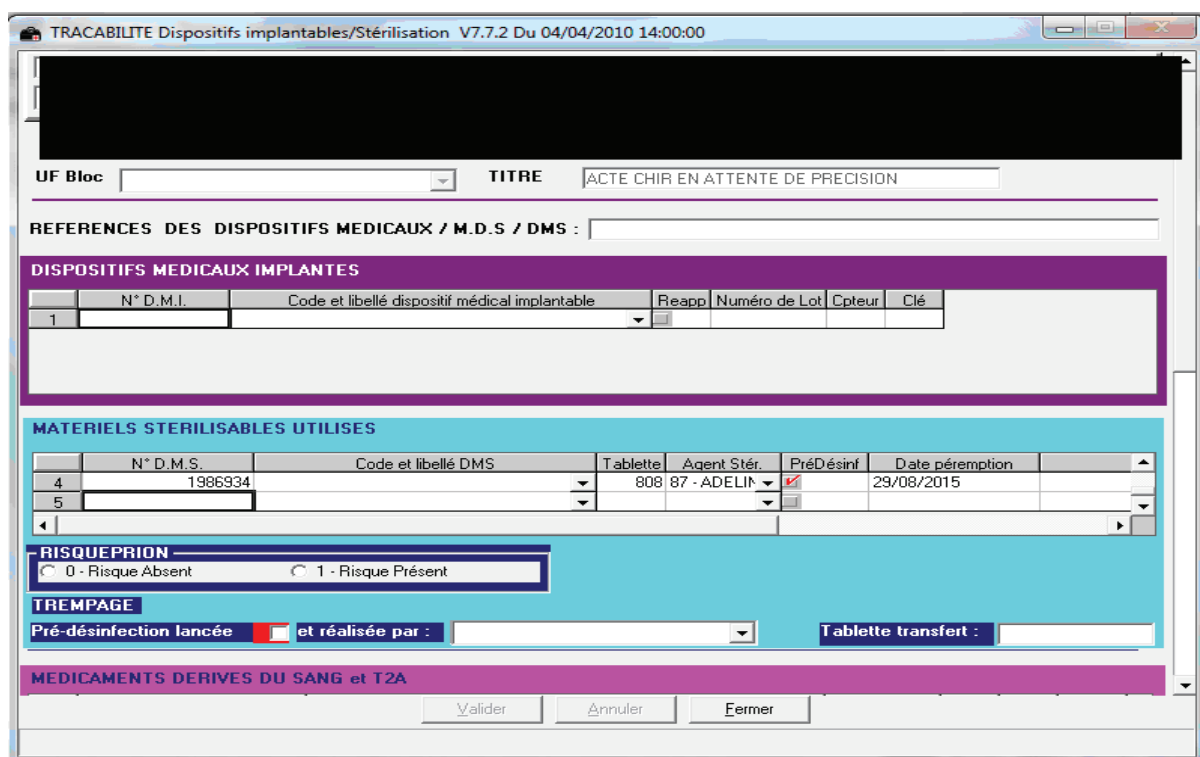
TRACABILITE Dispositifs implantables/Stérilisation V7.7.2 Du 04/04/2010 14:00:00

UF Bloc

TITRE ACTE CHIR EN ATTENTE DE PRECISION

REFERENCES DES DISPOSITIFS MEDICAUX / M.D.S / DMS :

DISPOSITIFS MEDICAUX IMPLANTES

| | N° D.M.I. | Code et libellé dispositif médical implantable | Reapp | Numéro de Lot | Cpteur | Clé |
|---|---|---|---|---|---|---|
| 1 | | | | | | |

MATERIELS STERILISABLES UTILISES

| | N° D.M.S. | Code et libellé DMS | Tablette | Agent Stér. | PréDésinf | Date péremption |
|---|---|---|---|---|---|---|
| 4 | 1986934 | | 808 | 87 - ADELIN | | 29/08/2015 |
| 5 | | | | | | |

RISQUEPRION
0 - Risque Absent
1 - Risque Présent

TREMPAGE
Pré-désinfection lancée
et réalisée par :
Tablette transfert :

MEDICAMENTS DERIVES DU SANG et T2A

Valider
Annuler
Fermer